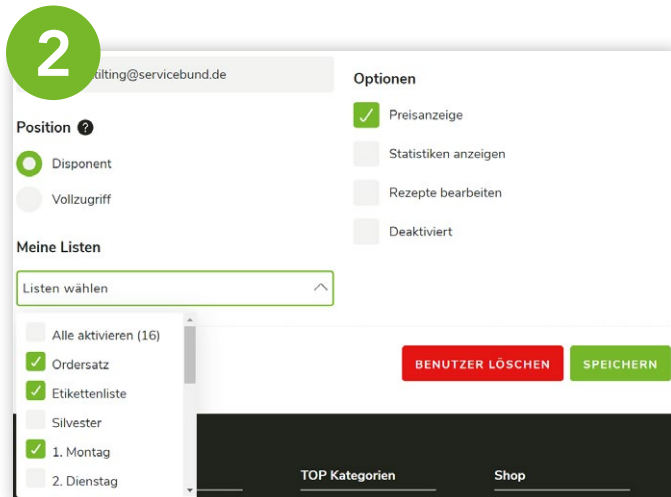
2

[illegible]tilting@servicebund.de

Position ?

Disponent

Vollzugriff

Meine Listen

Listen wählen

Alle aktivieren (16)

Ordersatz

Etikettenliste

Silvester

1. Montag

2. Dienstag

Optionen

Preisanzeige

Statistiken anzeigen

Rezepte bearbeiten

Deaktiviert

BENUTZER LÖSCHEN

SPEICHERN

TOP Kategorien

Shop